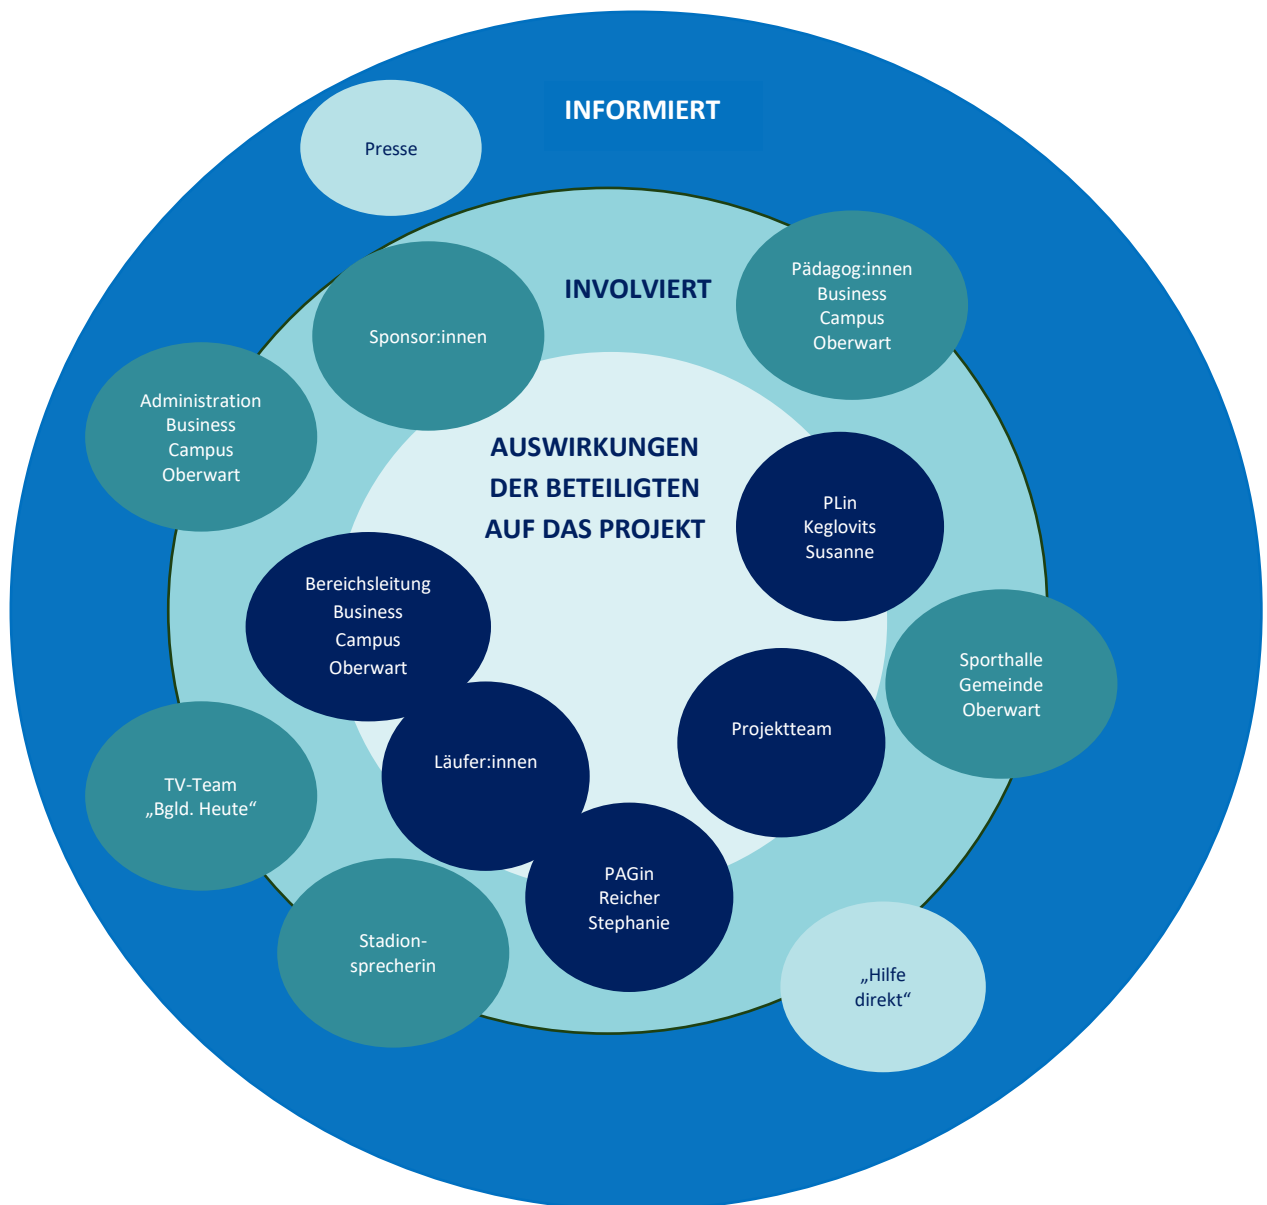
INFORMIERT

Presse

INVOLVIERT

Pädagog:innen Business Campus Oberwart

Sponsor:innen

Administration Business Campus Oberwart

AUSWIRKUNGEN DER BETEILIGTEN AUF DAS PROJEKT

PLin Keglovits Susanne

Bereichsleitung Business Campus Oberwart

Sporthalle Gemeinde Oberwart

Projektteam

Läufer:innen

TV-Team „Bgld. Heute“

PAGin Reicher Stephanie

Stadion-sprecherin

„Hilfe direkt“